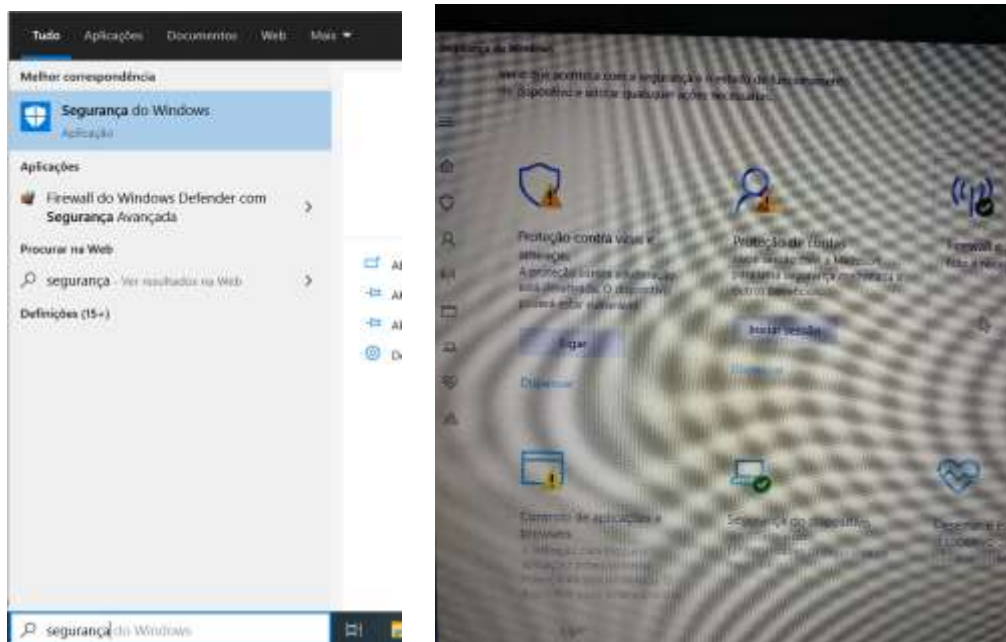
Tudo Aplicações Documentos Web Mais

Melhor correspondência

Segurança do Windows
Aplicação

Aplicações

Firewall do Windows Defender com Segurança Avançada

Procurar na Web

segurança - Ver resultados na Web

Definições (15+)

Al
Al
Al
D

segurança do Windows

Segurança do Windows

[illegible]

Proteção contra vírus e ameaças
A proteção contra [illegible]
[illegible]

Ligar

Dispensar

Proteção de contas
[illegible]

Iniciar sessão

Dispensar

Firewall e
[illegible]

Controlo de aplicações e browser
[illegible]

Segurança do dispositivo
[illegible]

Desempenho
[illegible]